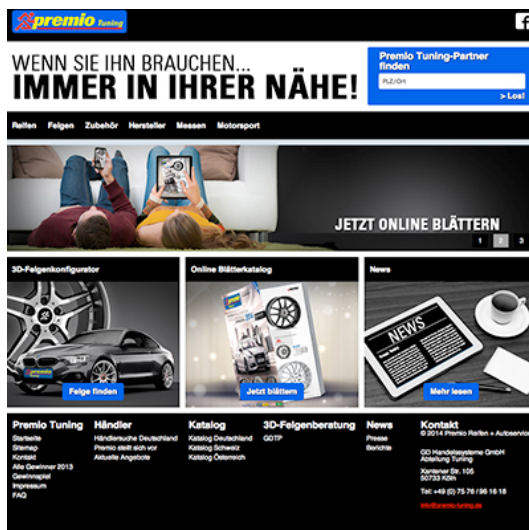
premio Tuning

f

WENN SIE IHN BRAUCHEN...
IMMER IN IHRER NÄHE!

Premio Tuning-Partner finden

PLZ/Ort

> Los!

Reifen Felgen Zubehör Hersteller Messen Motorsport

JETZT ONLINE BLÄTTERN

1 2 3

3D-Felgenkonfigurator

Felge finden

Online Blätterkatalog

Jetzt blättern

News

NEWS

Mehr lesen

Premio Tuning
Startseite
Sitemap
Kontakt
Alle Gewinner 2013
Gewinnspiel
Impressum
FAQ

Händler
Händlersuche Deutschland
Premio stellt sich vor
Aktuelle Angebote

Katalog
Katalog Deutschland
Katalog Schweiz
Katalog Österreich

3D-Felgenberatung
GDTP

News
Presse
Berichte

Kontakt
© 2014 Premio Reifen + Autoservice

GD Handelssysteme GmbH
Abteilung Tuning

Xantener Str. 105
50733 Köln

Tel: +49 (0) 75 76 / 96 16 18

info@premio-tuning.de